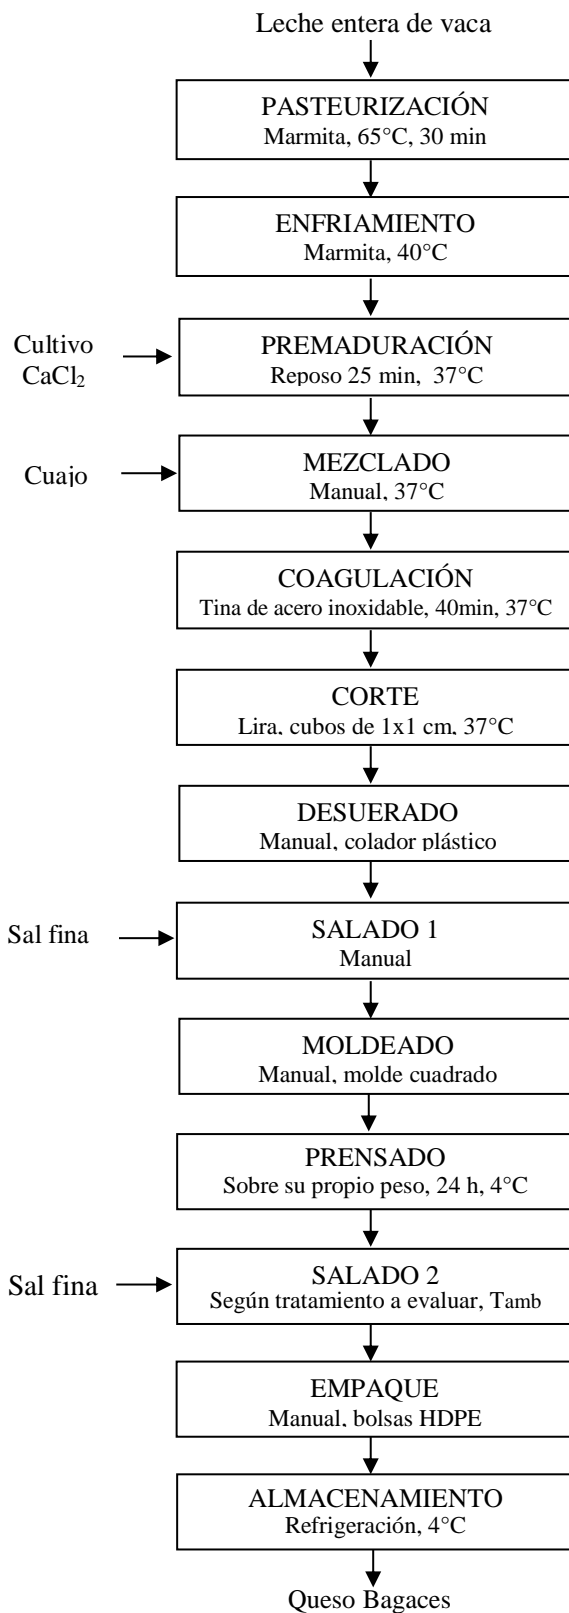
Leche entera de vaca

PASTEURIZACIÓN
Marmita, 65°C, 30 min

ENFRIAMIENTO
Marmita, 40°C

Cultivo
$CaCl_2$

PREMADURACIÓN
Reposo 25 min, 37°C

Cuajo

MEZCLADO
Manual, 37°C

COAGULACIÓN
Tina de acero inoxidable, 40min, 37°C

CORTE
Lira, cubos de 1x1 cm, 37°C

DESUERADO
Manual, colador plástico

Sal fina

SALADO 1
Manual

MOLDEADO
Manual, molde cuadrado

PRENSADO
Sobre su propio peso, 24 h, 4°C

Sal fina

SALADO 2
Según tratamiento a evaluar, Tamb

EMPAQUE
Manual, bolsas HDPE

ALMACENAMIENTO
Refrigeración, 4°C

Queso Bagaces